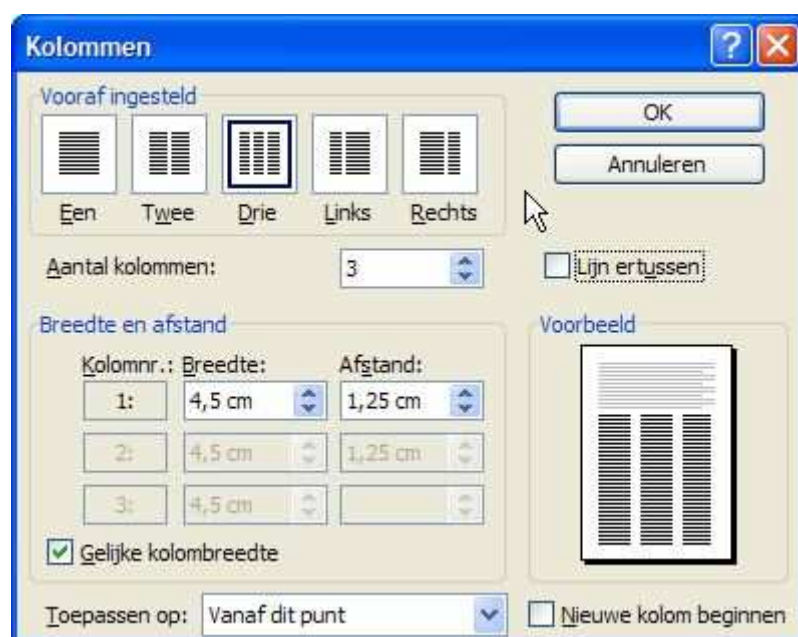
Kolommen

Vooraf ingesteld

Een Twee Drie Links Rechts

OK

Annuleren

Aantal kolommen: 3

Lijn ertussen

Breedte en afstand

Kolomnr.: Breedte: Afstand:

1: 4,5 cm 1,25 cm

2: 4,5 cm 1,25 cm

3: 4,5 cm

Gelijke kolombreedte

Voorbeeld

Toepassen op: Vanaf dit punt

Nieuwe kolom beginnen